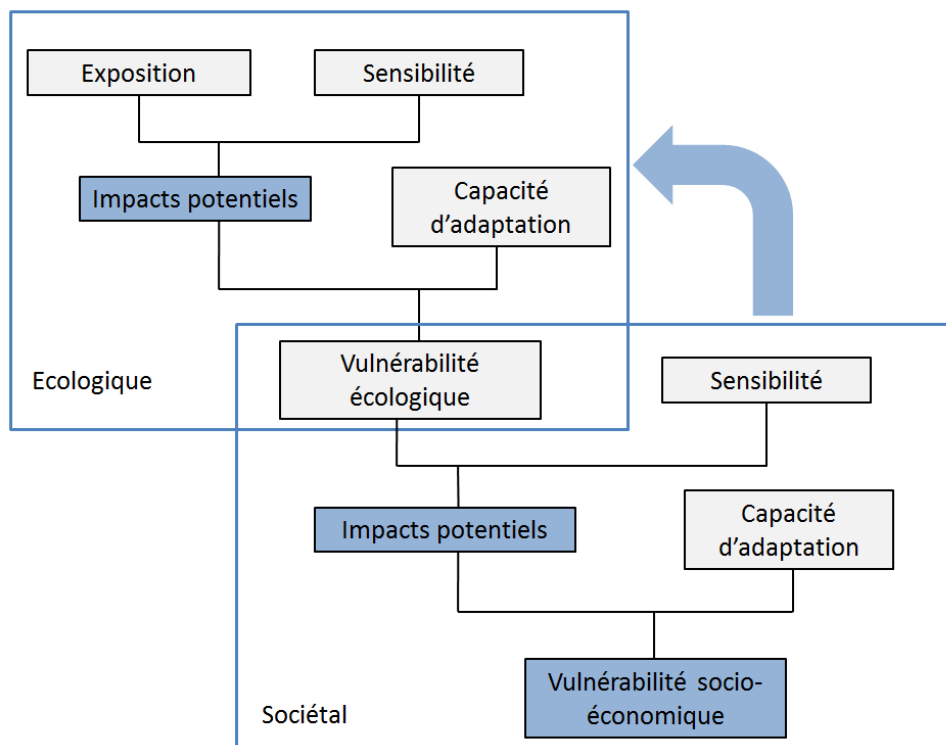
Exposition

Sensibilité

Impacts potentiels

Capacité d'adaptation

Vulnérabilité écologique

Ecologique

Sensibilité

Impacts potentiels

Capacité d'adaptation

Vulnérabilité socio-économique

Sociétal